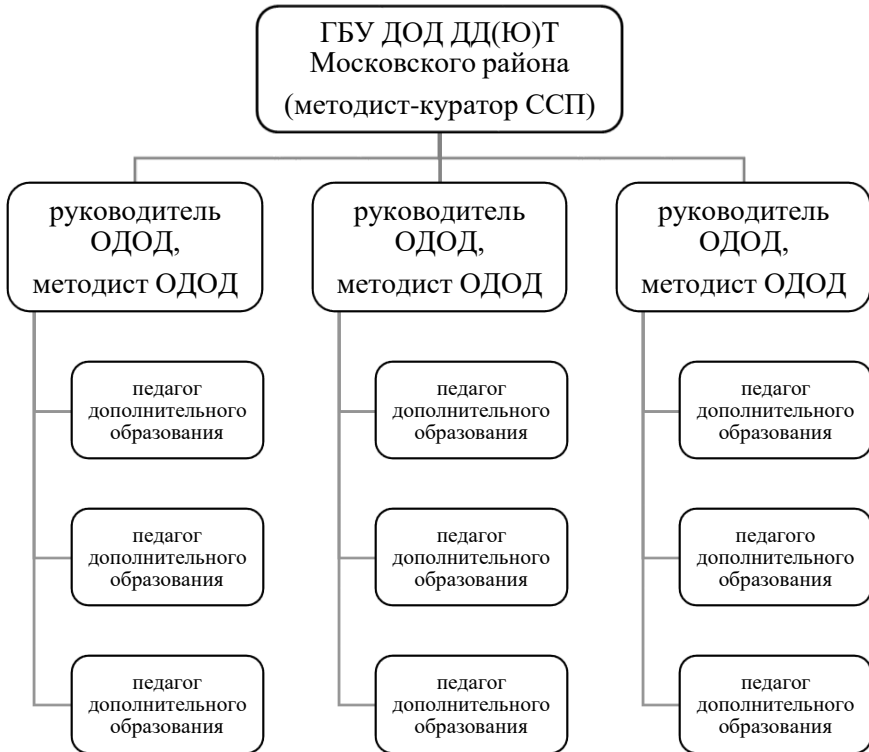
ГБУ ДОД ДД(Ю)Т
Московского района
(методист-куратор ССП)

руководитель ОДОД, методист ОДОД

педагог дополнительного образования

педагог дополнительного образования

педагог дополнительного образования

руководитель ОДОД, методист ОДОД

педагог дополнительного образования

педагог дополнительного образования

педагог дополнительного образования

руководитель ОДОД, методист ОДОД

педагог дополнительного образования

педагого дополнительного образования

педагог дополнительного образования